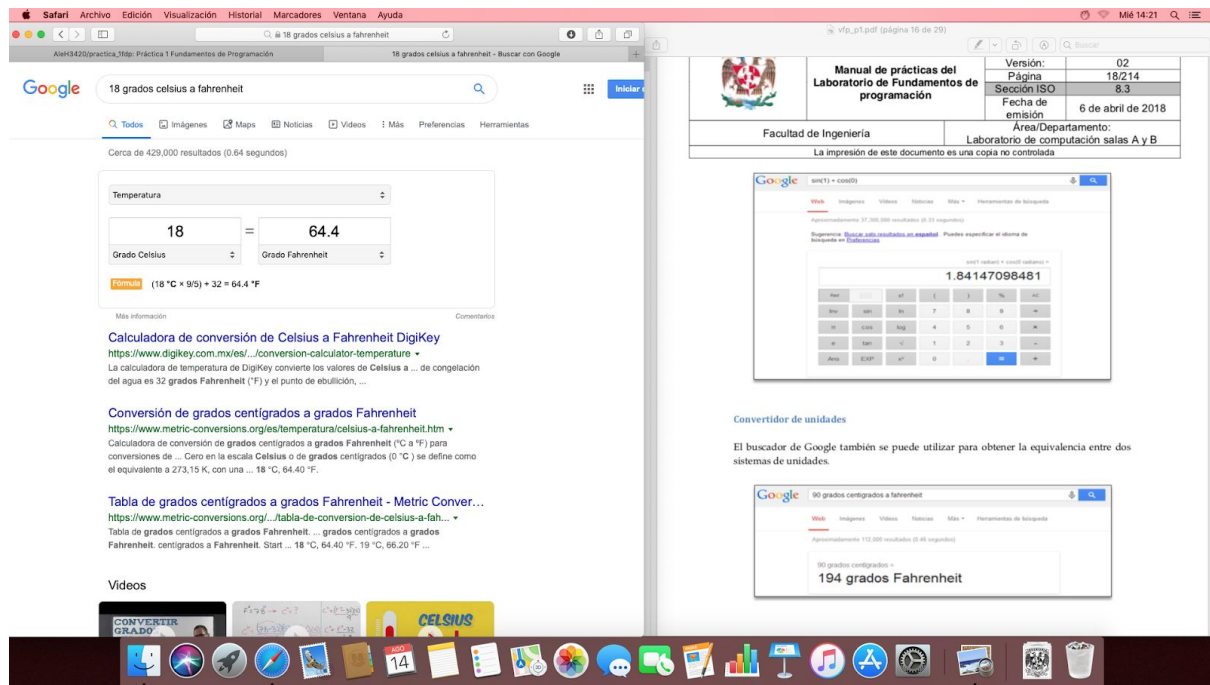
Safari Archivo Edición Visualización Historial Marcadores Ventana Ayuda
Mié 14:21

18 grados celsius a fahrenheit

AleH3420/practica_1fdp: Práctica 1 Fundamentos de Programación
18 grados celsius a fahrenheit - Buscar con Google

Google
18 grados celsius a fahrenheit
Iniciar

Todos Imágenes Maps Noticias Videos Más Preferencias Herramientas

Cerca de 429,000 resultados (0.64 segundos)

Temperatura

| 18 | = | 64.4 |
|---|---|---|
| Grado Celsius | | Grado Fahrenheit |

Fórmula (18 °C × 9/5) + 32 = 64.4 °F

Más información
Comentarios

Calculadora de conversión de Celsius a Fahrenheit DigiKey
https://www.digikey.com.mx/es/.../conversion-calculator-temperature
La calculadora de temperatura de DigiKey convierte los valores de Celsius a ... de congelación del agua es 32 grados Fahrenheit (°F) y el punto de ebullición, ...

Conversión de grados centígrados a grados Fahrenheit
https://www.metric-conversions.org/es/temperatura/celsius-a-fahrenheit.htm
Calculadora de conversión de grados centígrados a grados Fahrenheit (°C a °F) para conversiones de ... Cero en la escala Celsius o de grados centígrados (0 °C ) se define como el equivalente a 273,15 K, con una ... 18 °C, 64.40 °F.

Tabla de grados centígrados a grados Fahrenheit - Metric Conver...
https://www.metric-conversions.org/.../tabla-de-conversion-de-celsius-a-fah...
Tabla de grados centígrados a grados Fahrenheit. ... grados centígrados a grados Fahrenheit. centígrados a Fahrenheit. Start ... 18 °C, 64.40 °F. 19 °C, 66.20 °F ...

Videos

CONVERTIR GRADO
CELSIUS

vfp_p1.pdf (página 16 de 29)
Buscar

| Manual de prácticas del Laboratorio de Fundamentos de programación | Versión: | 02 |
|---|---|---|
| | Página | 18/214 |
| | Sección ISO | 8.3 |
| | Fecha de emisión | 6 de abril de 2018 |
| Facultad de Ingeniería | Área/Departamento: Laboratorio de computación salas A y B | |
| La impresión de este documento es una copia no controlada | | |

Google sin(1) + cos(0)
1.84147098481

Convertidor de unidades

El buscador de Google también se puede utilizar para obtener la equivalencia entre dos sistemas de unidades.

Google 90 grados centigrados a fahrenheit
90 grados centígrados =
194 grados Fahrenheit

14